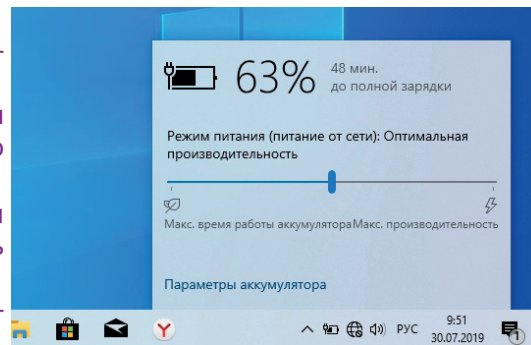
63%

48 мин.
до полной зарядки

Режим питания (питание от сети): Оптимальная производительность

Макс. время работы аккумулятора Макс. производительность

Параметры аккумулятора

РУС

9:51
30.07.2019

1